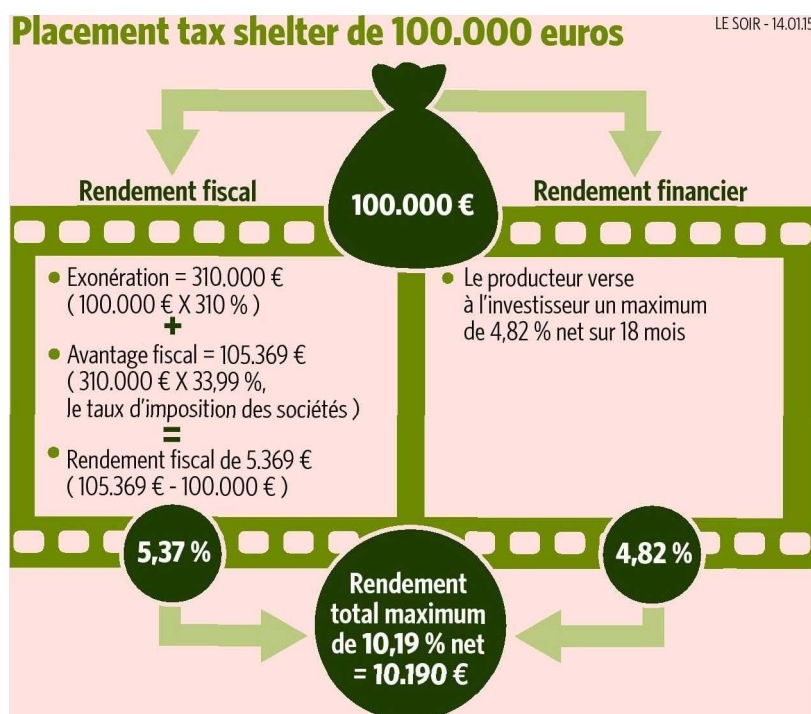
Placement tax shelter de 100.000 euros

LE SOIR - 14.01.15

100.000 €

Rendement fiscal

• Exonération = 310.000 € ( 100.000 € X 310 % )
+
• Avantage fiscal = 105.369 € ( 310.000 € X 33,99 %, le taux d'imposition des sociétés )
=
• Rendement fiscal de 5.369 € ( 105.369 € - 100.000 € )

5,37 %

Rendement financier

• Le producteur verse à l'investisseur un maximum de 4,82 % net sur 18 mois

4,82 %

Rendement total maximum de 10,19 % net = 10.190 €